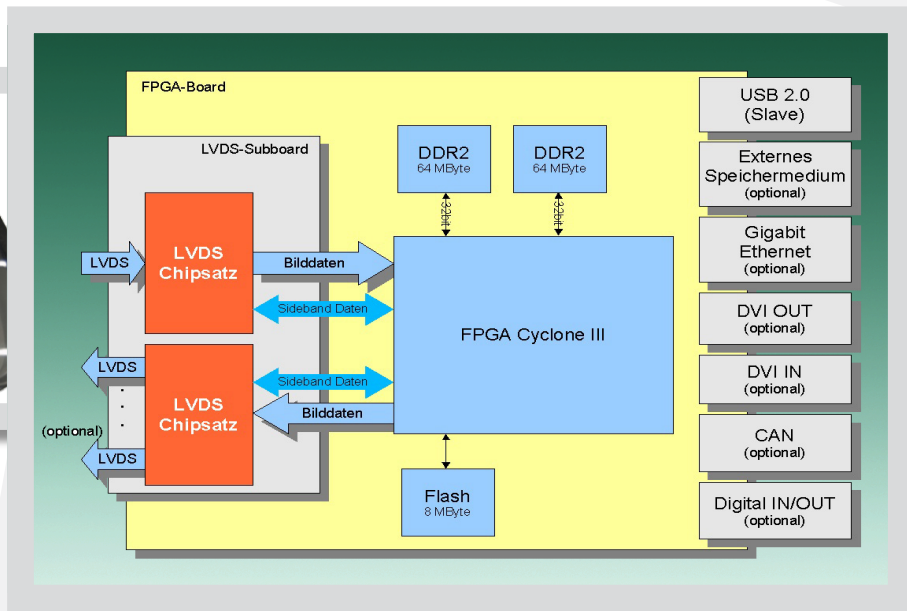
FPGA-Board

LVDS-Subboard

LVDS

LVDS Chipsatz

Bilddaten

Sideband Daten

LVDS

Sideband Daten

LVDS Chipsatz

Bilddaten

(optional)

LVDS

DDR2
64 MByte

32bit

DDR2
64 MByte

32bit

FPGA Cyclone III

Flash
8 MByte

USB 2.0
(Slave)

Externes Speichermedium
(optional)

Gigabit Ethernet
(optional)

DVI OUT
(optional)

DVI IN
(optional)

CAN
(optional)

Digital IN/OUT
(optional)